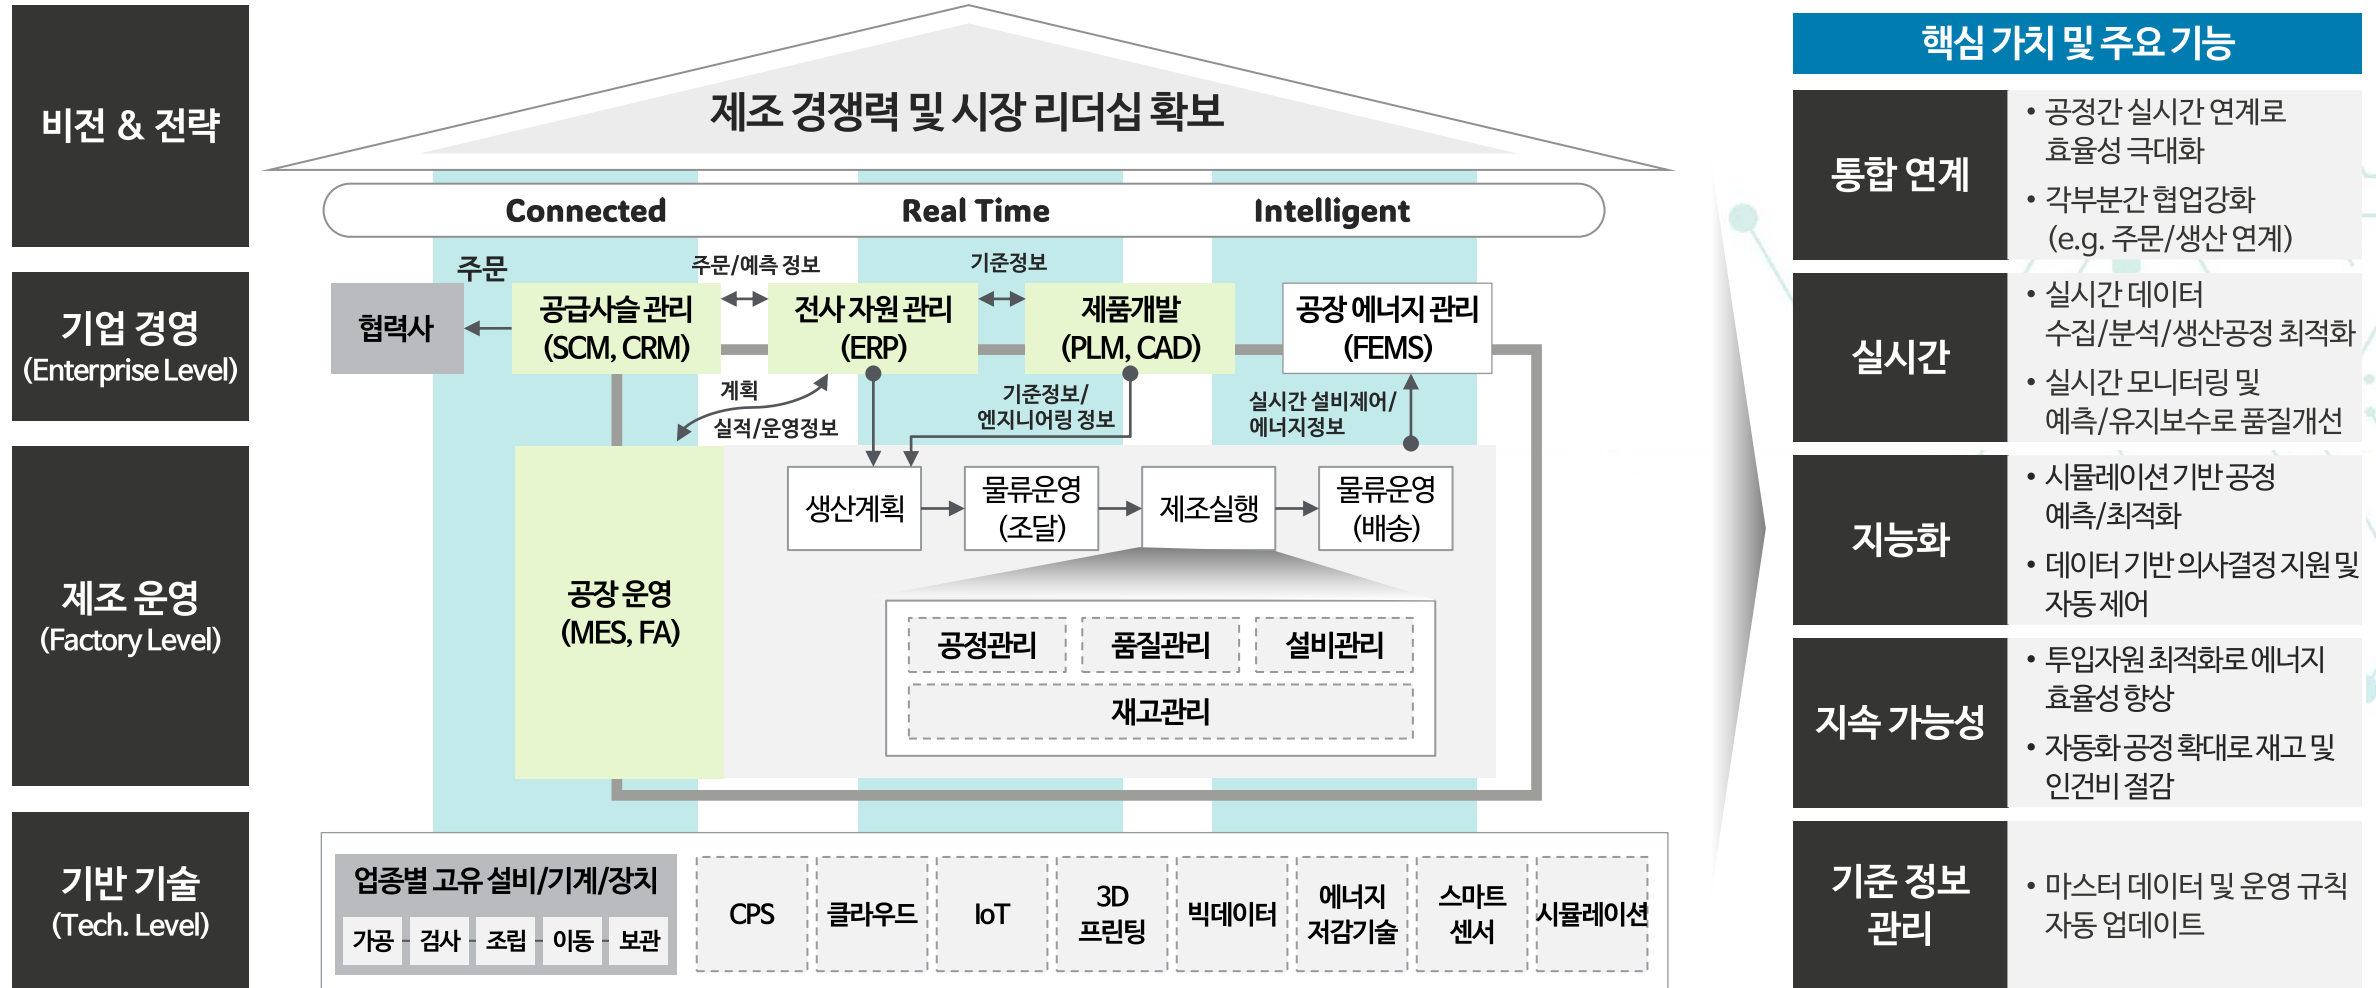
비전 & 전략

기업 경영
(Enterprise Level)

제조 운영
(Factory Level)

기반 기술
(Tech. Level)

제조 경쟁력 및 시장 리더십 확보

Connected
Real Time
Intelligent

주문
주문/예측 정보
기준정보

협력사
공급사슬 관리
(SCM, CRM)
전사 자원 관리
(ERP)
제품개발
(PLM, CAD)
공장 에너지 관리
(FEMS)

계획
실적/운영정보
기준정보/
엔지니어링 정보
실시간 설비제어/
에너지정보

공장 운영
(MES, FA)

생산계획
물류운영
(조달)
제조실행
물류운영
(배송)

공정관리
품질관리
설비관리
재고관리

업종별 고유 설비/기계/장치
가공
검사
조립
이동
보관

CPS
클라우드
IoT
3D
프린팅
빅데이터
에너지
저감기술
스마트
센서
시뮬레이션

핵심 가치 및 주요 기능

통합 연계
• 공정간 실시간 연계로 효율성 극대화
• 각부분간 협업강화 (e.g. 주문/생산 연계)

실시간
• 실시간 데이터 수집/분석/생산공정 최적화
• 실시간 모니터링 및 예측/유지보수로 품질개선

지능화
• 시뮬레이션기반공정 예측/최적화
• 데이터 기반 의사결정 지원 및 자동 제어

지속 가능성
• 투입자원 최적화로 에너지 효율성 향상
• 자동화공정 확대로 재고 및 인건비 절감

기준 정보
관리
• 마스터 데이터 및 운영 규칙 자동 업데이트